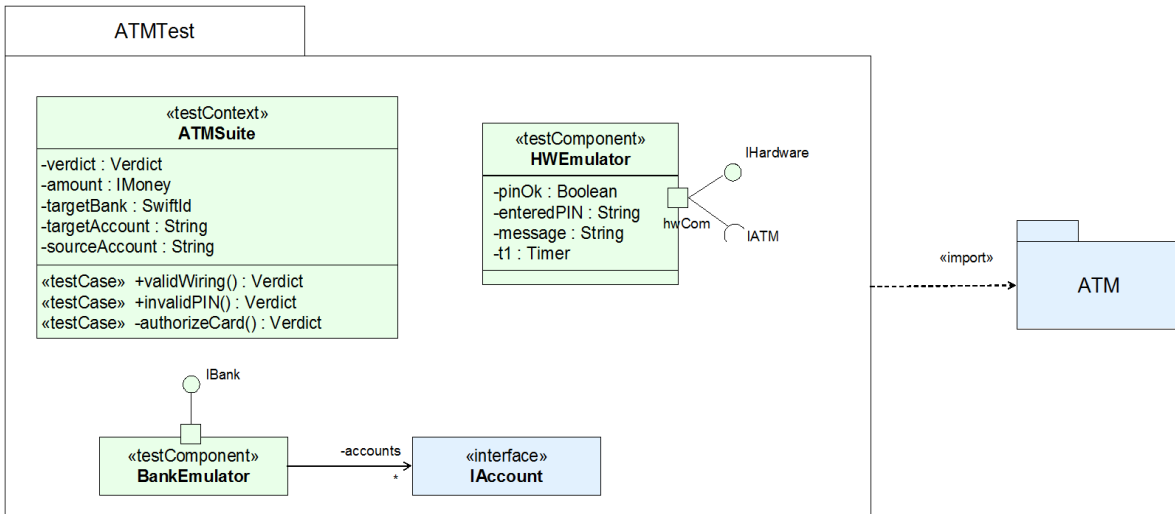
ATMTest

«testContext»
ATMSuite

-verdict : Verdict
-amount : IMoney
-targetBank : SwiftId
-targetAccount : String
-sourceAccount : String

«testCase» +validWiring() : Verdict
«testCase» +invalidPIN() : Verdict
«testCase» -authorizeCard() : Verdict

«testComponent»
HWEmulator

-pinOk : Boolean
-enteredPIN : String
-message : String
-t1 : Timer

IHardware
hwCom
IATM

«import»

ATM

IBank

«testComponent»
BankEmulator

-accounts
*

«interface»
IAccount